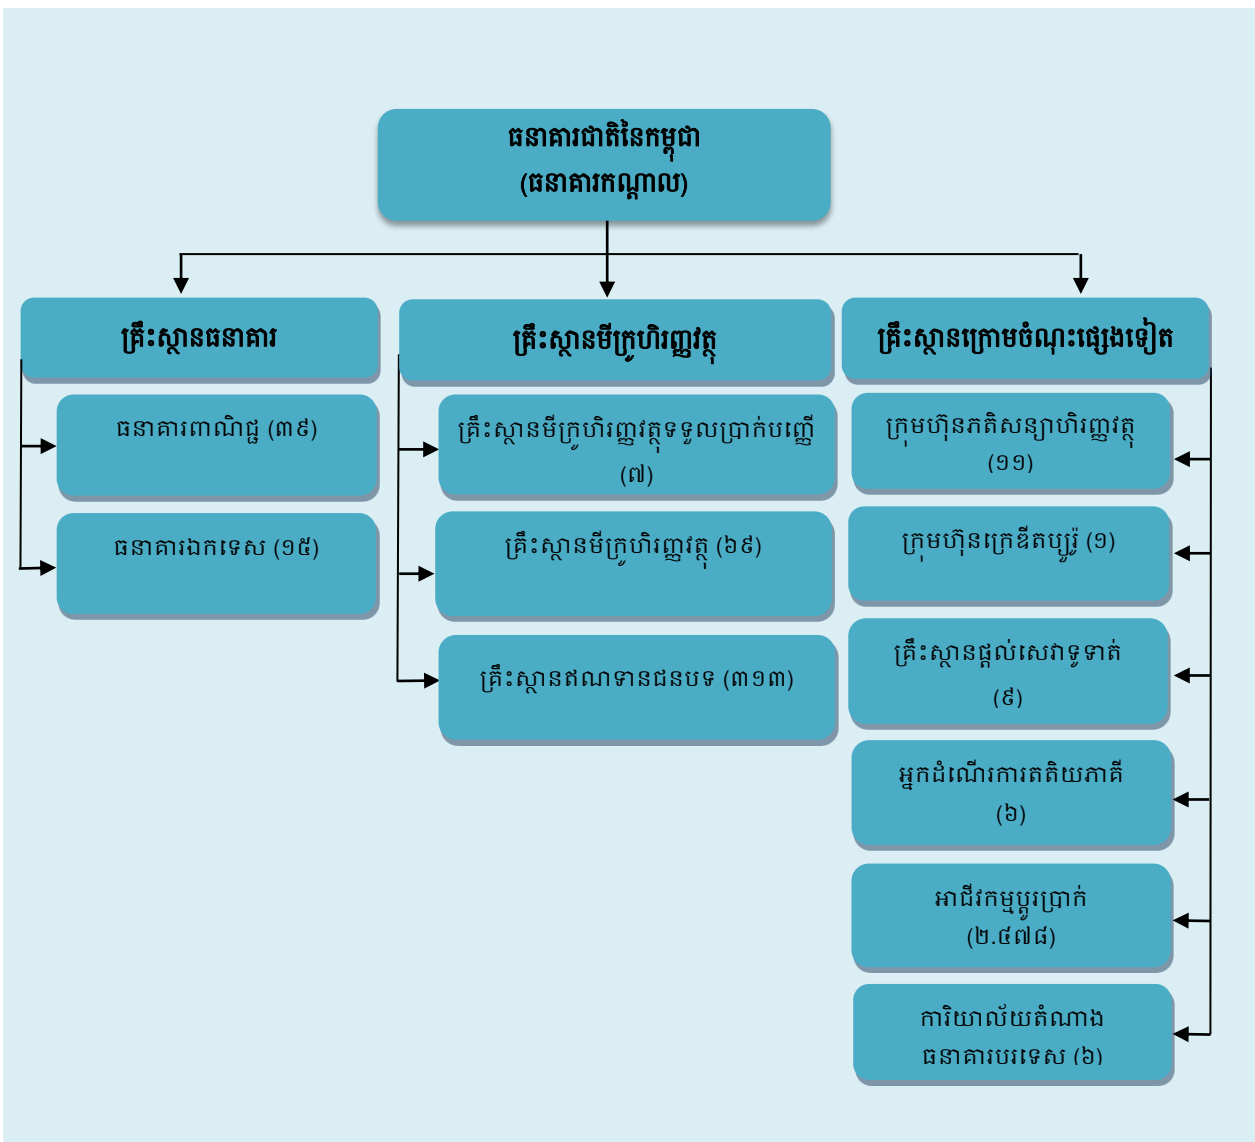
ធនាគារជាតិនៃកម្ពុជា
(ធនាគារកណ្តាល)

គ្រឹះស្ថានធនាគារ

ធនាគារពាណិជ្ជ (៣៩)

ធនាគារឯកទេស (១៥)

គ្រឹះស្ថានមីក្រូហិរញ្ញវត្ថុ

គ្រឹះស្ថានមីក្រូហិរញ្ញវត្ថុទទួលប្រាក់បញ្ញើ (៧)

គ្រឹះស្ថានមីក្រូហិរញ្ញវត្ថុ (៦៩)

គ្រឹះស្ថានឥណទានជនបទ (៣១៣)

គ្រឹះស្ថានក្រោមចំណុះផ្សេងទៀត

ក្រុមហ៊ុនភតិសន្យាហិរញ្ញវត្ថុ (១១)

ក្រុមហ៊ុនក្រេឌីតប្យូរ៉ូ (១)

គ្រឹះស្ថានផ្តល់សេវាទូទាត់ (៩)

អ្នកដំណើរការតតិយភាគី (៦)

អាជីវកម្មប្តូរប្រាក់ (២.៥៧៨)

ការិយាល័យតំណាងធនាគារបរទេស (៦)